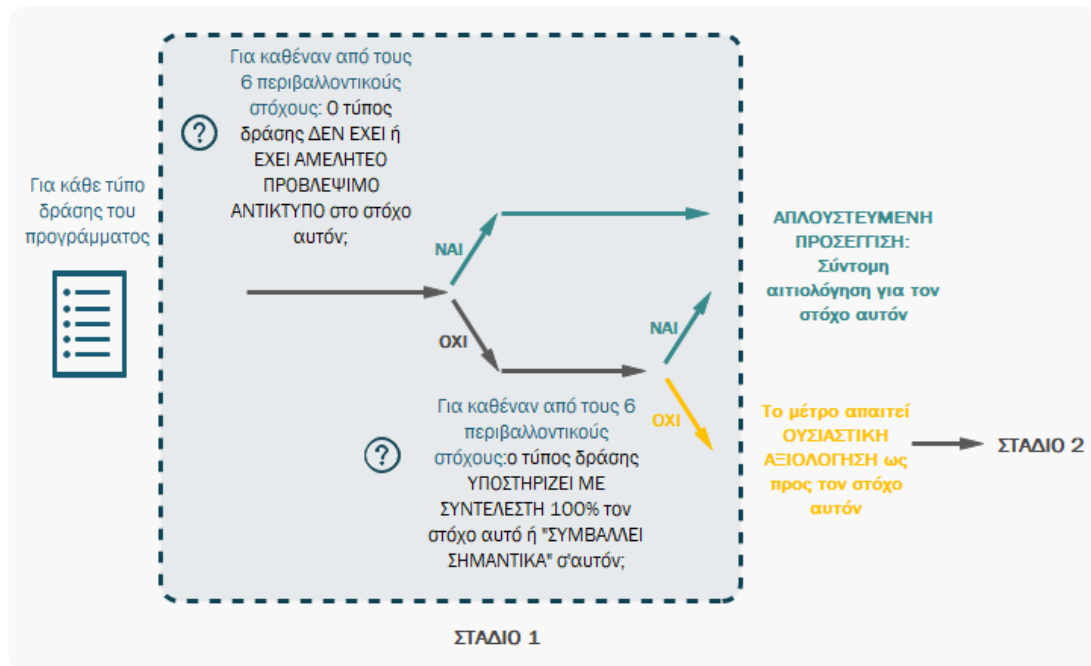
Για κάθε τύπο δράσης του προγράμματος

Για καθέναν από τους 6 περιβαλλοντικούς στόχους: Ο τύπος δράσης ΔΕΝ ΕΧΕΙ ή ΕΧΕΙ ΑΜΕΛΗΤΕΟ ΠΡΟΒΛΕΨΙΜΟ ΑΝΤΙΚΤΥΠΟ στο στόχο αυτόν;

ΝΑΙ

ΟΧΙ

ΑΠΛΟΥΣΤΕΥΜΕΝΗ ΠΡΟΣΕΓΓΙΣΗ: Σύντομη αιτιολόγηση για τον στόχο αυτόν

ΝΑΙ

ΟΧΙ

Για καθέναν από τους 6 περιβαλλοντικούς στόχους:ο τύπος δράσης ΥΠΟΣΤΗΡΙΖΕΙ ΜΕ ΣΥΝΤΕΛΕΣΤΗ 100% τον στόχο αυτό ή "ΣΥΜΒΑΛΛΕΙ ΣΗΜΑΝΤΙΚΑ" σ'αυτόν;

Το μέτρο απαιτεί ΟΥΣΙΑΣΤΙΚΗ ΑΞΙΟΛΟΓΗΣΗ ως προς τον στόχο αυτόν

ΣΤΑΔΙΟ 2

ΣΤΑΔΙΟ 1